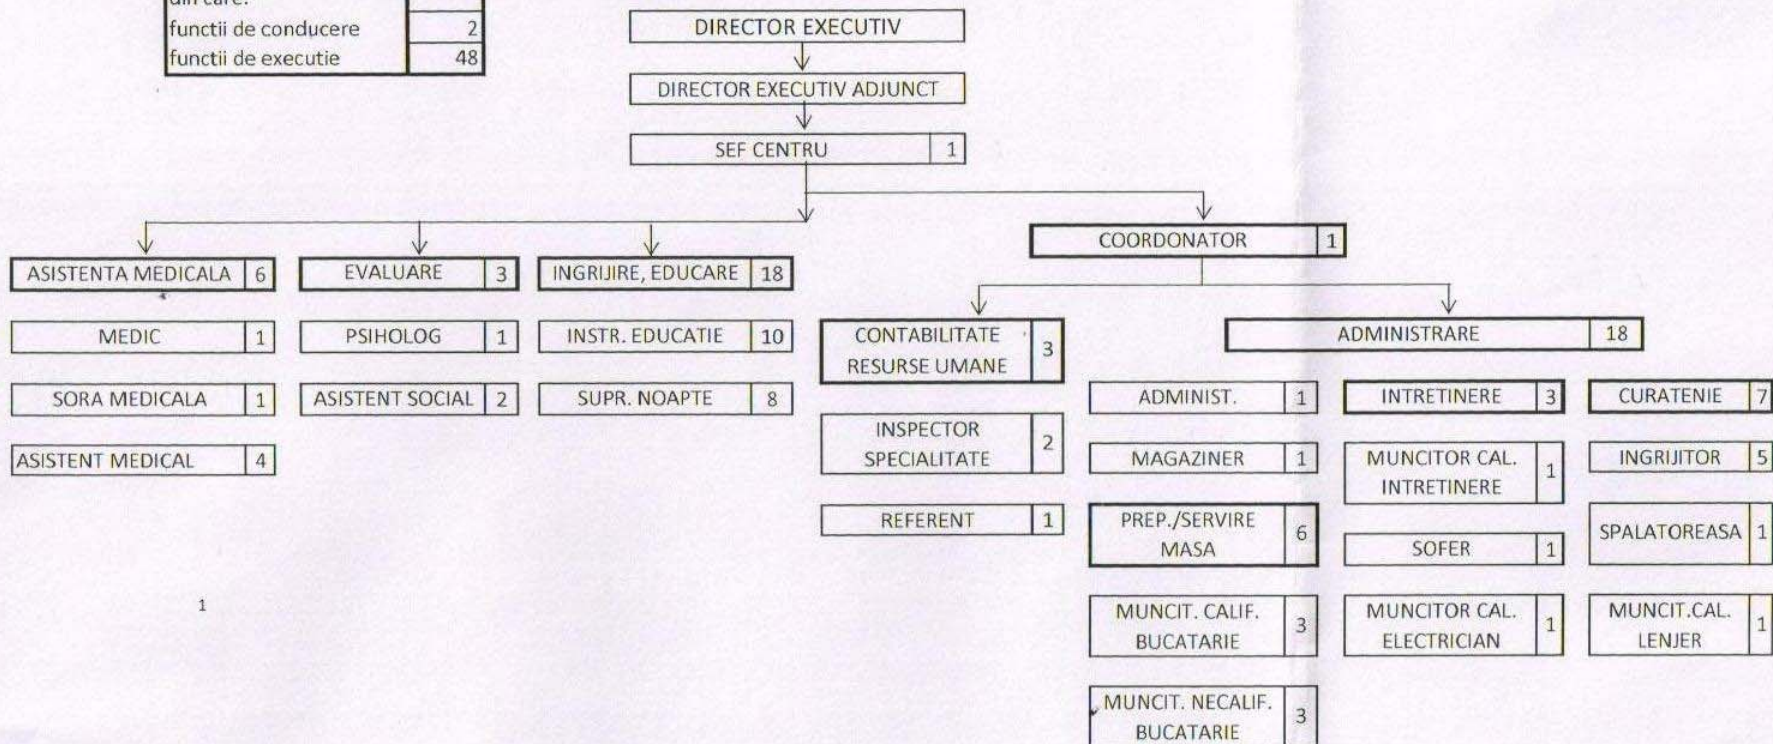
| din care: | |
|---|---|
| functii de conducere | 2 |
| functii de executie | 48 |

DIRECTOR EXECUTIV

DIRECTOR EXECUTIV ADJUNCT

SEF CENTRU 1

COORDONATOR 1

ASISTENTA MEDICALA 6

MEDIC 1

SORA MEDICALA 1

ASISTENT MEDICAL 4

EVALUARE 3

PSIHOLOG 1

ASISTENT SOCIAL 2

INGRIJIRE, EDUCARE 18

INSTR. EDUCATIE 10

SUPR. NOAPTE 8

CONTABILITATE RESURSE UMANE 3

INSPECTOR SPECIALITATE 2

REFERENT 1

ADMINISTRARE 18

ADMINIST. 1

MAGAZINER 1

PREP./SERVIRE MASA 6

MUNCIT. CALIF. BUCATARIE 3

MUNCIT. NECALIF. BUCATARIE 3

INTRETINERE 3

MUNCITOR CAL. INTRETINERE 1

SOFER 1

MUNCITOR CAL. ELECTRICIAN 1

CURATENIE 7

INGRIJITOR 5

SPALATOREASA 1

MUNCIT.CAL. LENJER 1

1